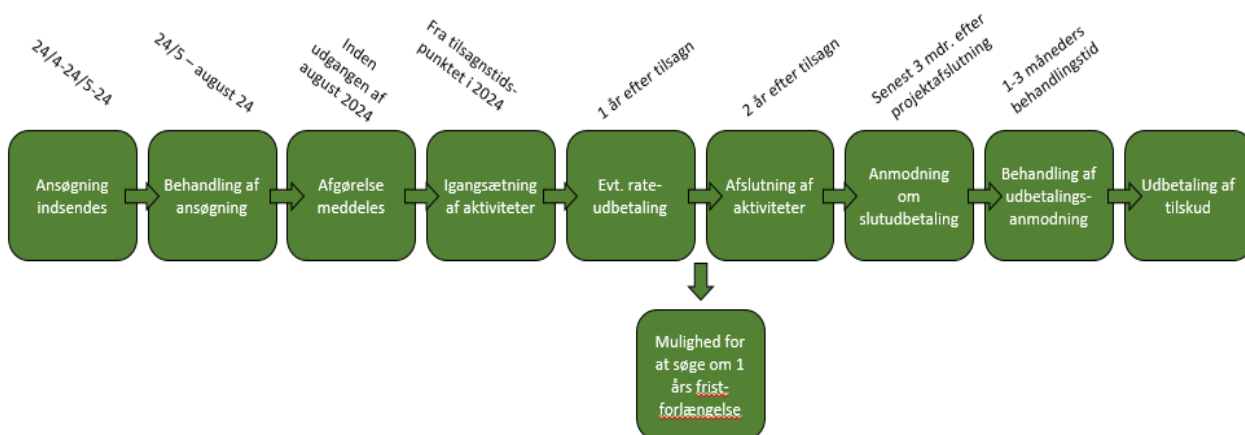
24/4-24/5-24

Ansøgning indsendes

24/5 – august 24

Behandling af ansøgning

Inden udgangen af august 2024

Afgørelse meddeles

Fra tilsagnstidspunktet i 2024

Igangsætning af aktiviteter

1 år efter tilsagn

Evt. rateudbetaling

Mulighed for at søge om 1 års fristforlængelse

2 år efter tilsagn

Afslutning af aktiviteter

Senest 3 mdr. efter projektafslutning

Anmodning om slutudbetaling

1-3 måneders behandlingstid

Behandling af udbetalingsanmodning

Udbetaling af tilskud